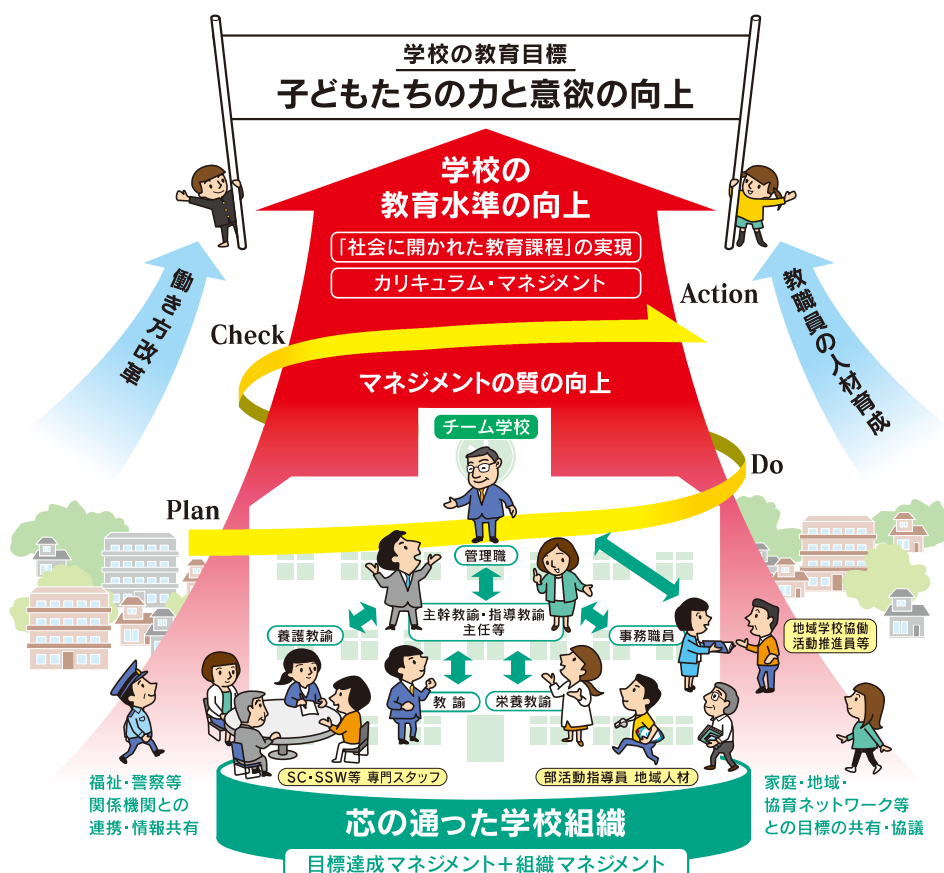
学校の教育目標
子どもたちの力と意欲の向上

学校の
教育水準の向上
「社会に開かれた教育課程」の実現
カリキュラム・マネジメント

働き方改革

教職員の人材育成

Check
Action
マネジメントの質の向上
Do
Plan

チーム学校
管理職
主幹教諭・指導教諭
主任等
養護教諭
事務職員
地域学校協働
活動推進員等
教諭
栄養教諭
SC・SSW等 専門スタッフ
部活動指導員 地域人材

福祉・警察等
関係機関との
連携・情報共有

家庭・地域・
協育ネットワーク等
との目標の共有・協議

芯の通った学校組織
目標達成マネジメント＋組織マネジメント